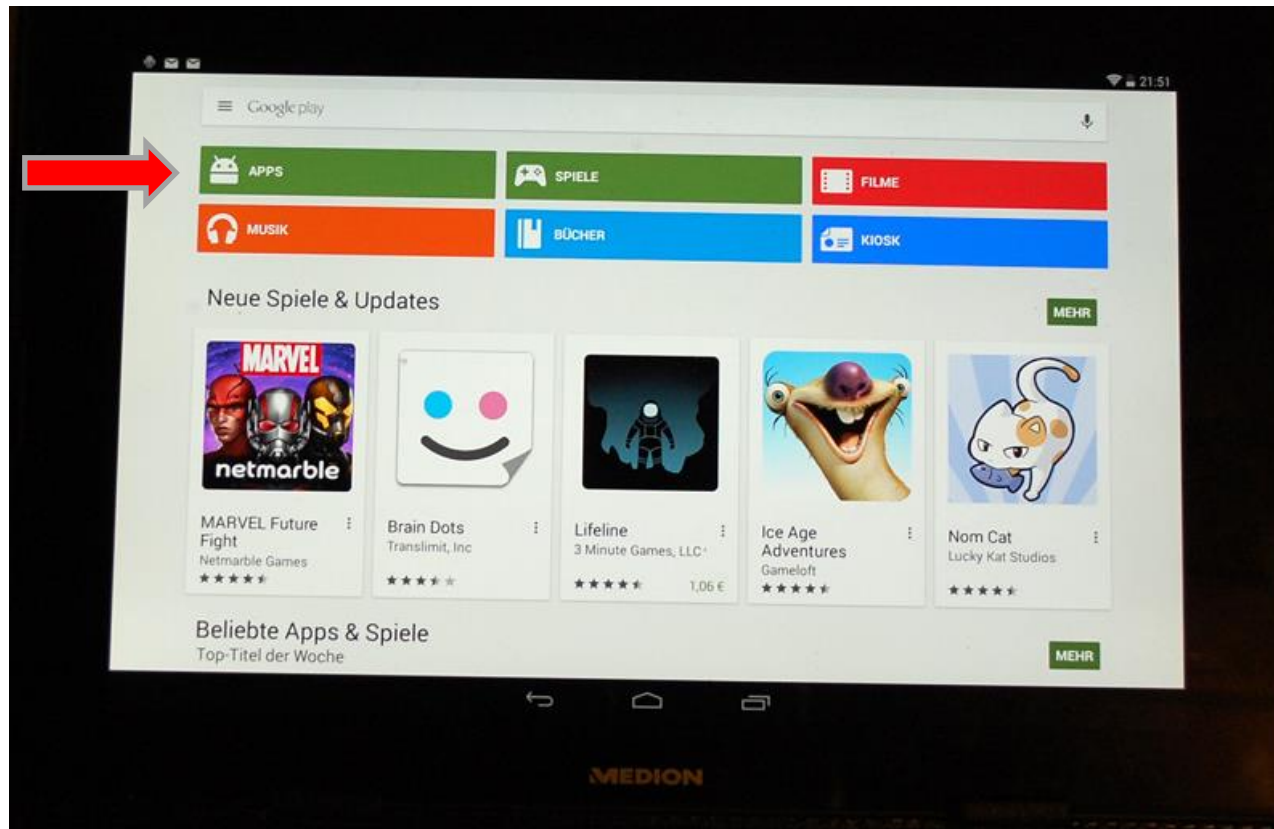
21:51

Google play

APPS
SPIELE
FILME
MUSIK
BÜCHER
KIOSK

Neue Spiele & Updates
MEHR

MARVEL
netmarble
MARVEL Future Fight
Netmarble Games

Brain Dots
Translimit, Inc

Lifeline
3 Minute Games, LLC
1,06 €

Ice Age Adventures
Gameloft

Nom Cat
Lucky Kat Studios

Beliebte Apps & Spiele
Top-Titel der Woche
MEHR

MEDION